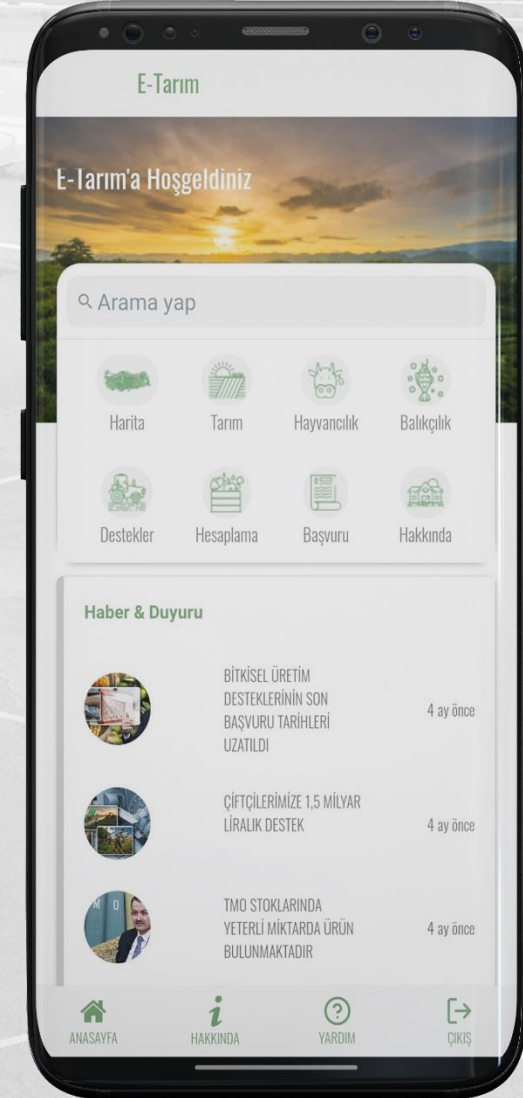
E-Tarım

E-Tarım'a Hoşgeldiniz

Arama yap

Harita
Tarım
Hayvancılık
Balıkçılık
Destekler
Hesaplama
Başvuru
Hakkında

Haber & Duyuru

BİTKİSEL ÜRETİM DESTEKLERİNİN SON BAŞVURU TARİHLERİ UZATILDI
4 ay önce

ÇİFTÇİLERİMİZE 1,5 MİLYAR LİRALIK DESTEK
4 ay önce

TMO STOKLARINDA YETERLİ MİKTARDA ÜRÜN BULUNMAKTADIR
4 ay önce

ANASAYFA
HAKKINDA
YARDIM
ÇIKIŞ